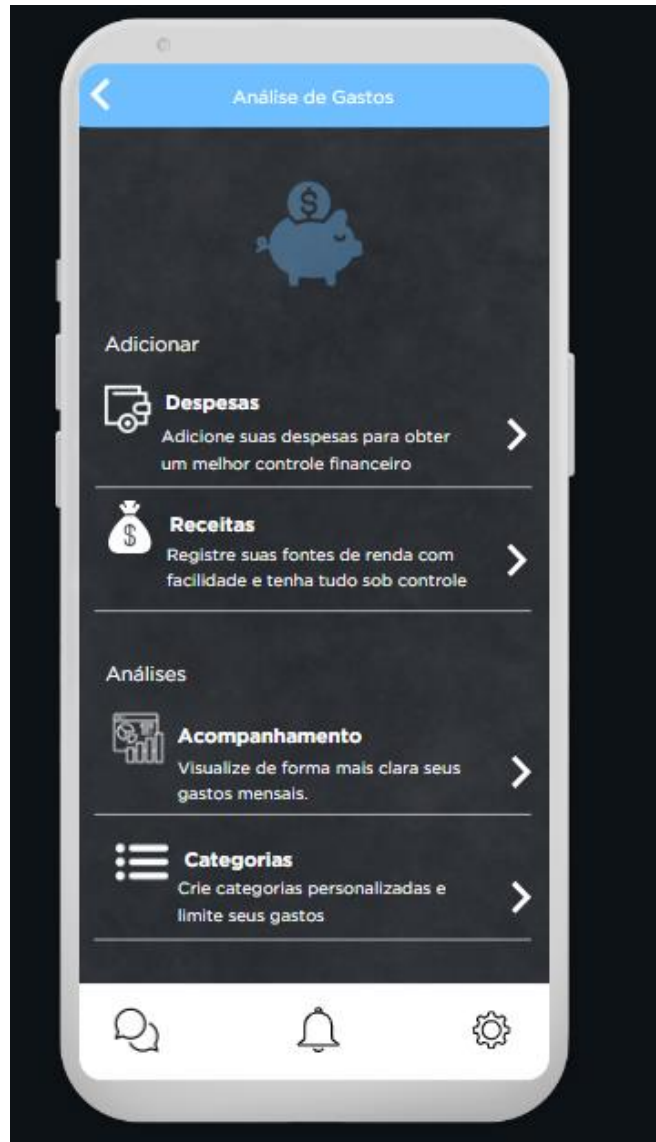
Análise de Gastos

Adicionar

Despesas
Adicione suas despesas para obter um melhor controle financeiro

Receitas
Registre suas fontes de renda com facilidade e tenha tudo sob controle

Análises

Acompanhamento
Visualize de forma mais clara seus gastos mensais.

Categorias
Crie categorias personalizadas e limite seus gastos